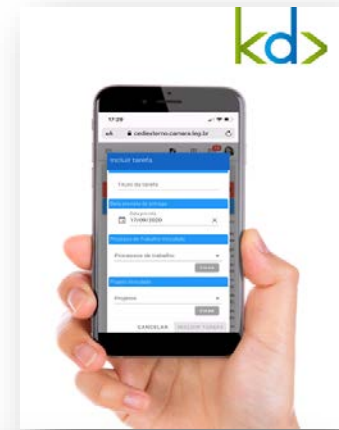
kd>

17:29

cadiexterno.camara.leg.br

Incluir tarefa

Título da tarefa

Data prevista de entrega

Data prevista

17/08/2020

Processo de Trabalho Vinculado

Processos de trabalho

Projeto Vinculado

Projetos

CANCELAR

INCLUIR TAREFA